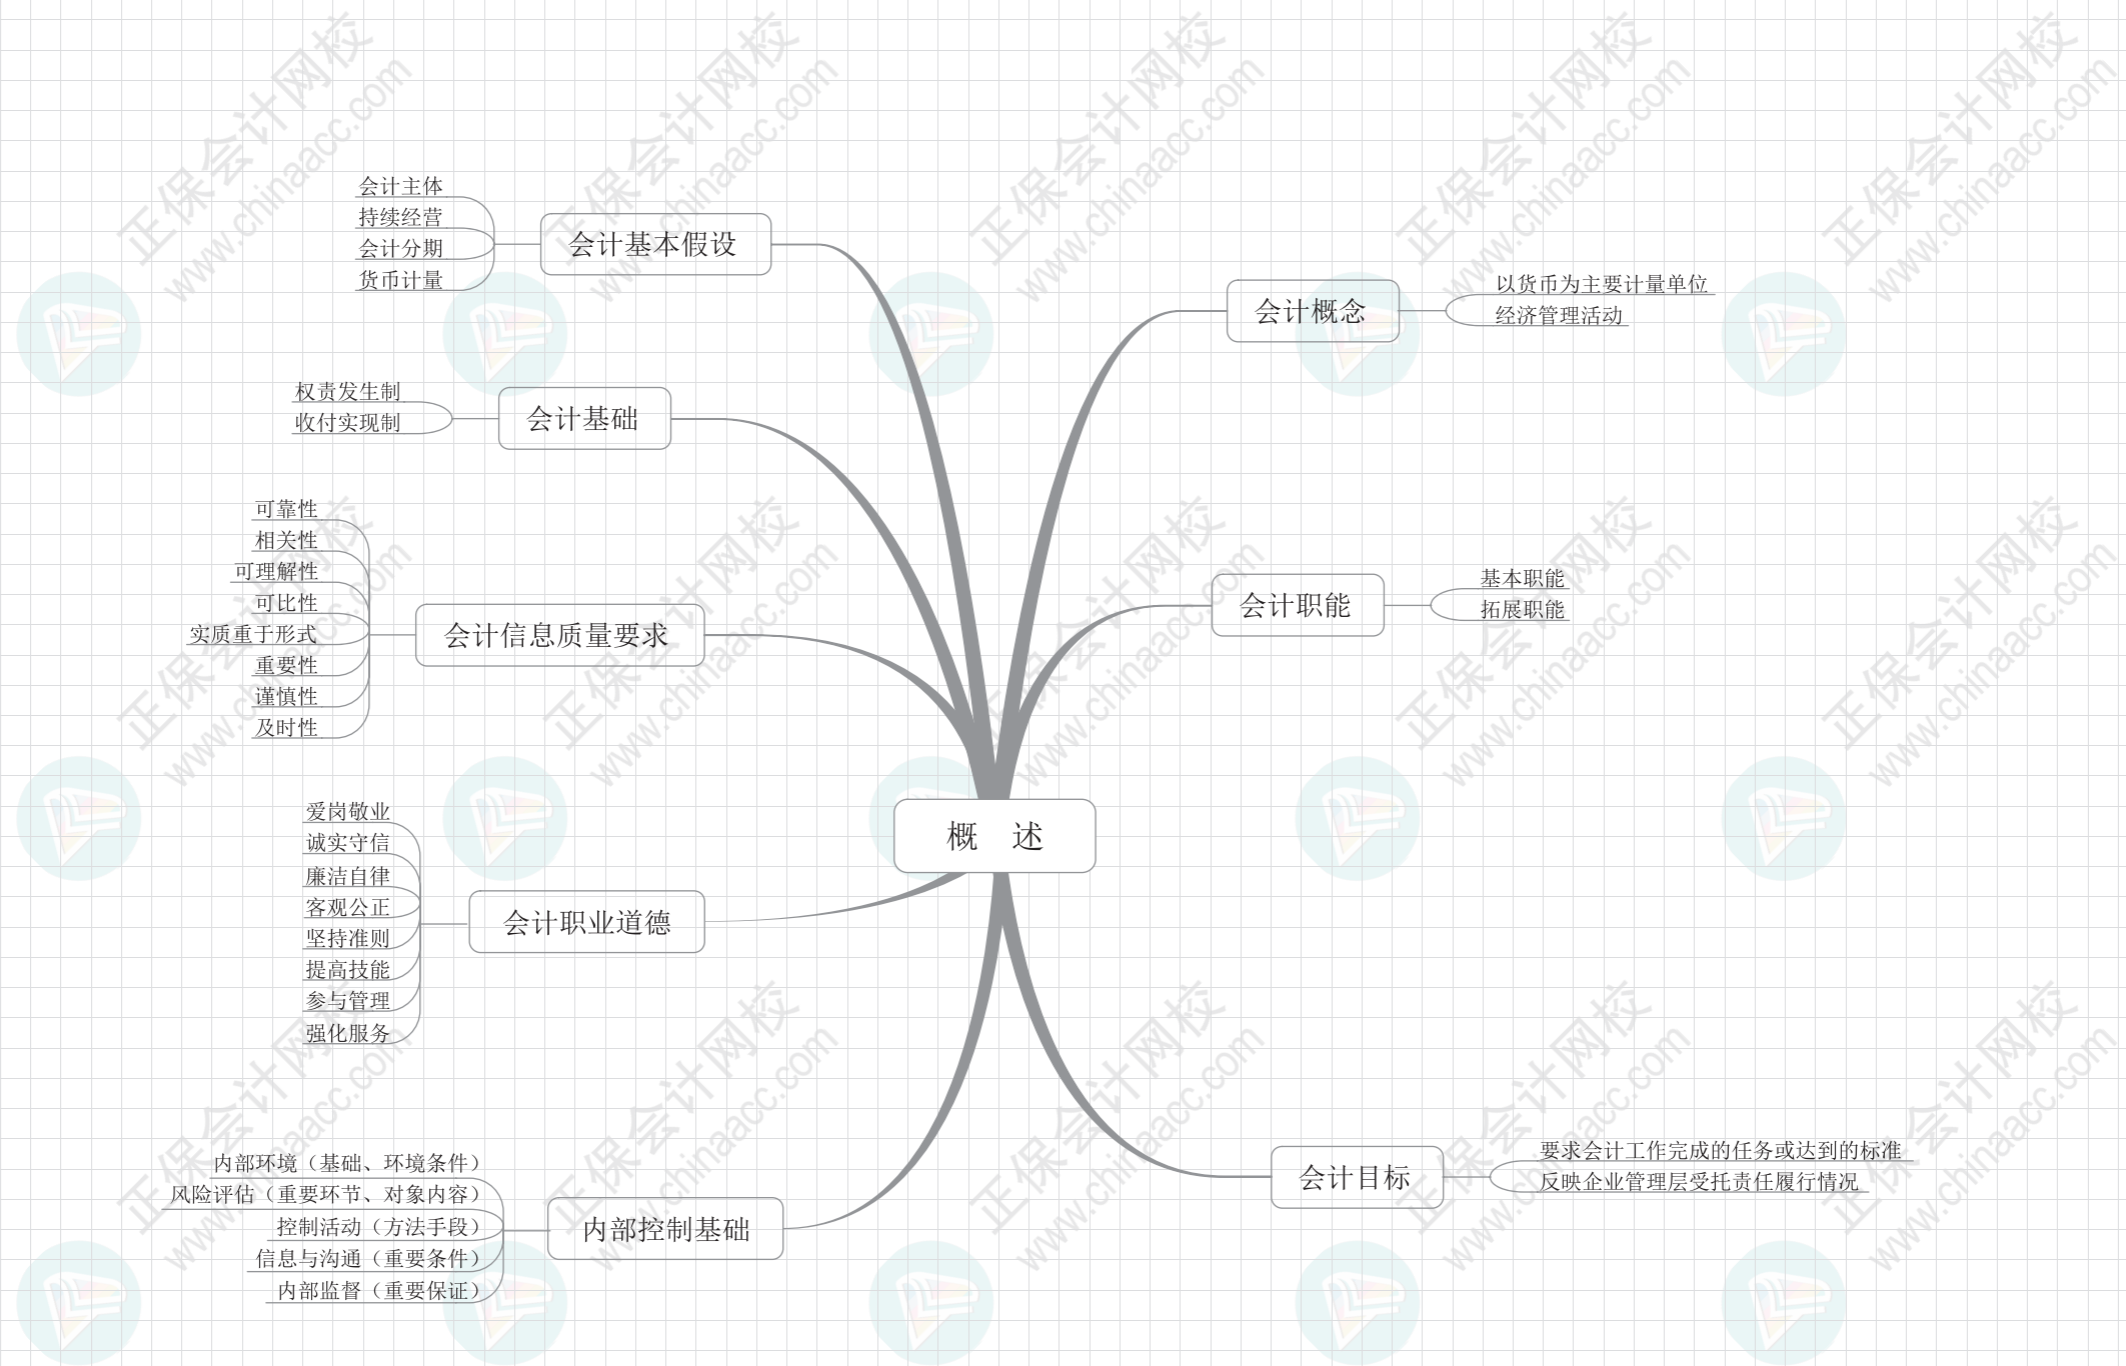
概 述

会计基本假设
会计主体
持续经营
会计分期
货币计量

会计基础
权责发生制
收付实现制

会计信息质量要求
可靠性
相关性
可理解性
可比性
实质重于形式
重要性
谨慎性
及时性

会计职业道德
爱岗敬业
诚实守信
廉洁自律
客观公正
坚持准则
提高技能
参与管理
强化服务

内部控制基础
内部环境（基础、环境条件）
风险评估（重要环节、对象内容）
控制活动（方法手段）
信息与沟通（重要条件）
内部监督（重要保证）

会计概念
以货币为主要计量单位
经济管理活动

会计职能
基本职能
拓展职能

会计目标
要求会计工作完成的任务或达到的标准
反映企业管理层受托责任履行情况

正保会计网校
www.chinaacc.com